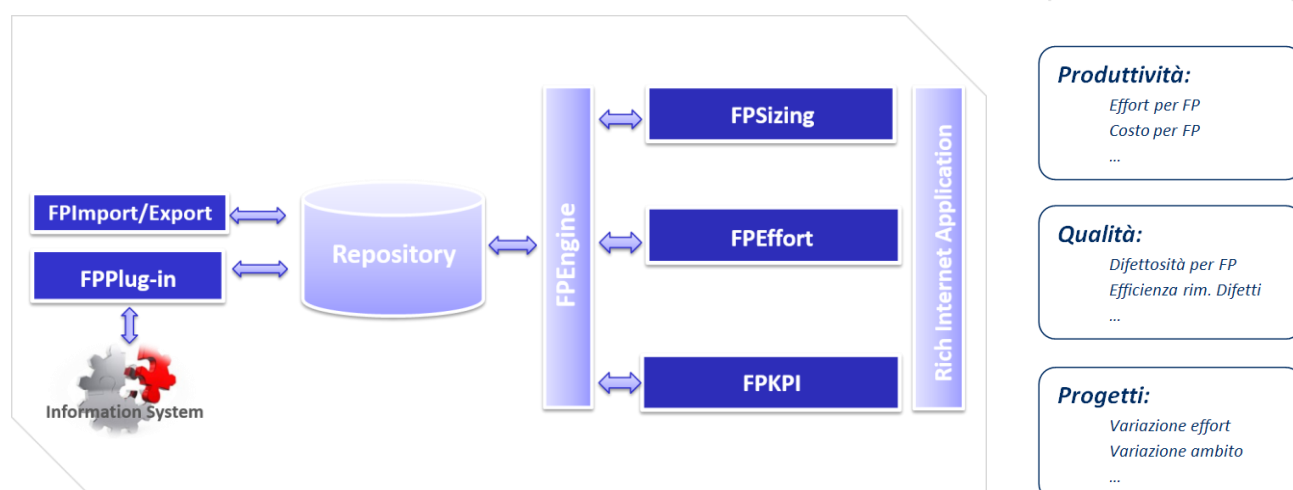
FPImport/Export

FPPlug-in

Information System

Repository

FPEngine

FPSizing

FPEffort

FPKPI

Rich Internet Application

Produttività:
Effort per FP
Costo per FP
...

Qualità:
Difettosità per FP
Efficienza rim. Difetti
...

Progetti:
Variazione effort
Variazione ambito
...